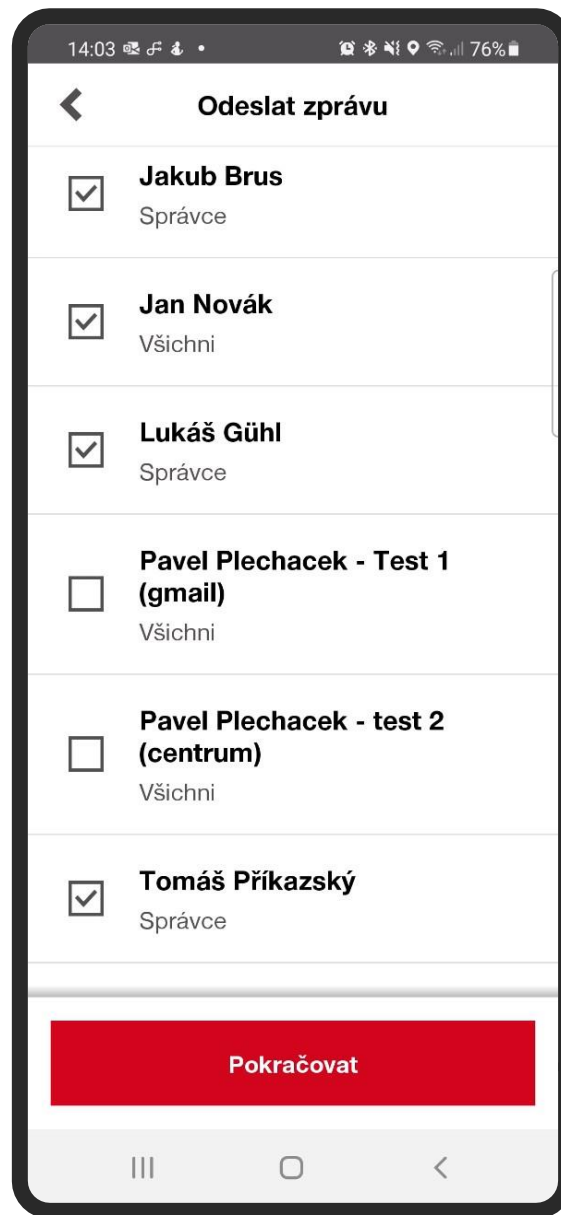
14:03 76%

Odeslat zprávu

Jakub Brus
Správce

Jan Novák
Všichni

Lukáš Gühl
Správce

Pavel Plechacek - Test 1 (gmail)
Všichni

Pavel Plechacek - test 2 (centrum)
Všichni

Tomáš Příkazský
Správce

Pokračovat